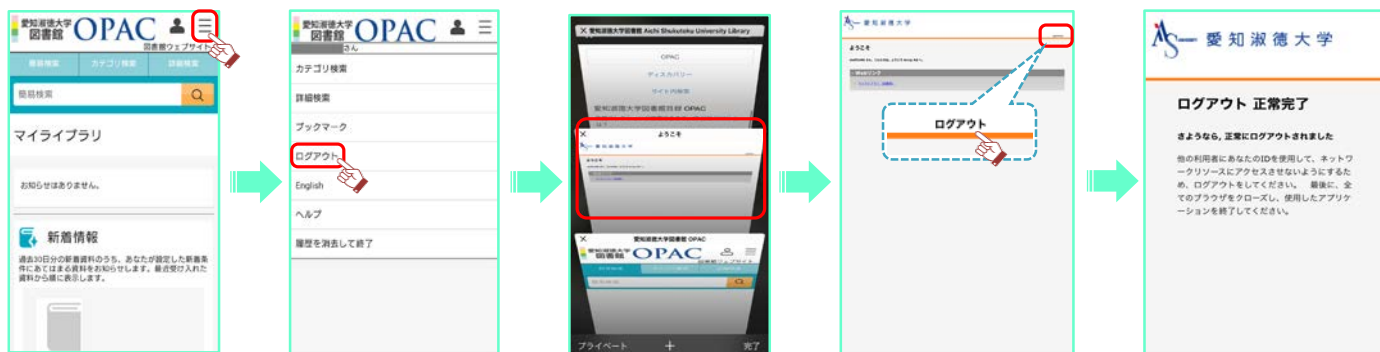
愛知淑徳大学 図書館 OPAC
図書館ウェブサイト
簡易検索 カテゴリ検索 詳細検索
簡易検索
マイライブラリ
お知らせはありません。
新着情報
過去30日分の新着資料のうち、あなたが設定した新着条件にあてはまる資料をお知らせします。最近受け入れた資料から順に表示します。

愛知淑徳大学 図書館 OPAC
さん
カテゴリ検索
詳細検索
ブックマーク
ログアウト
English
ヘルプ
履歴を消去して終了

愛知淑徳大学図書館 Aichi Shukutoku University Library
OPAC
ディスカバリー
サイト内検索
愛知淑徳大学図書館共同 OPAC
ようこそ
Webリンク
愛知淑徳大学 図書館 OPAC
プライベート
完了

愛知淑徳大学
ようこそ
Webリンク
ログアウト

愛知淑徳大学
ログアウト 正常完了
さようなら。正常にログアウトされました
他の利用者にあなたのIDを使用して、ネットワークリソースにアクセスさせないようにするため、ログアウトをしてください。 最後に、全てのブラウザをクローズし、使用したアプリケーションを終了してください。